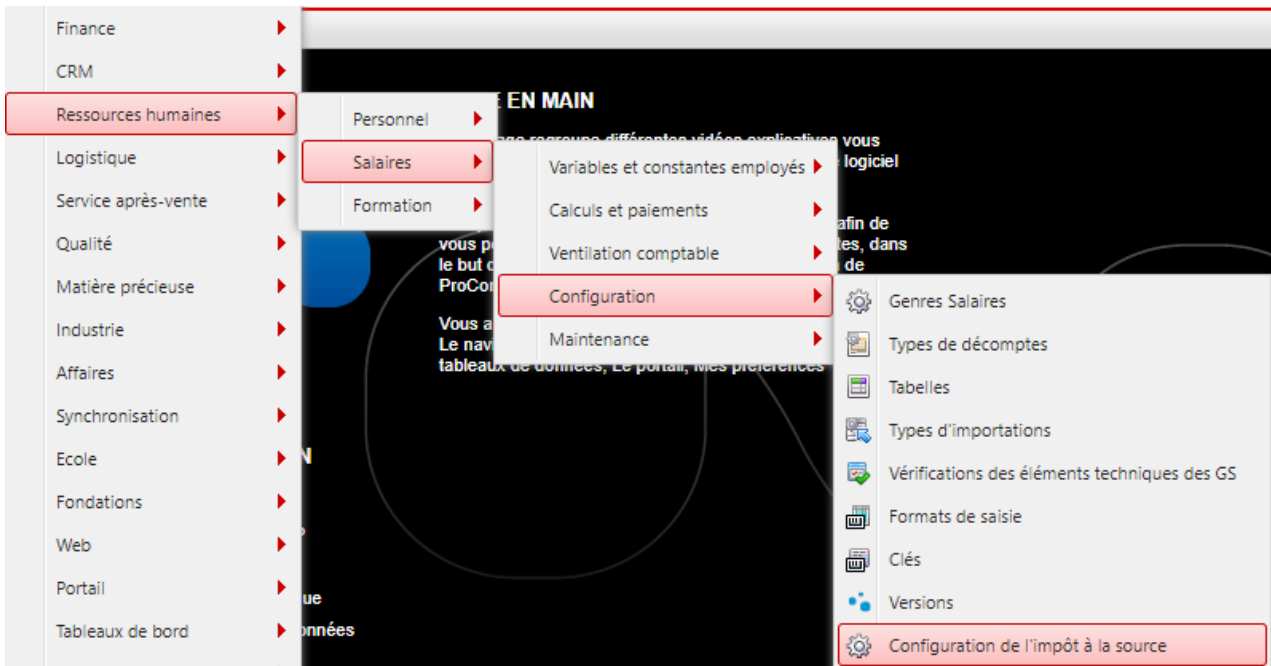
Finance
CRM
Ressources humaines
Logistique
Service après-vente
Qualité
Matière précieuse
Industrie
Affaires
Synchronisation
Ecole
Fondations
Web
Portail
Tableaux de bord

Personnel
Salaires
Formation

Variables et constantes employés
Calculs et paiements
Ventilation comptable
Configuration
Maintenance

Genres Salaires
Types de décomptes
Tabelles
Types d'importations
Vérifications des éléments techniques des GS
Formats de saisie
Clés
Versions
Configuration de l'impôt à la source

E EN MAIN
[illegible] vous
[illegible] logiciel
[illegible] afin de
vous p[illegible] tes, dans
le but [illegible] de
ProCo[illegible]
Vous a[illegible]
Le navi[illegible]
tableaux de données, Le portail, Mes préférences
N
ue
onnées